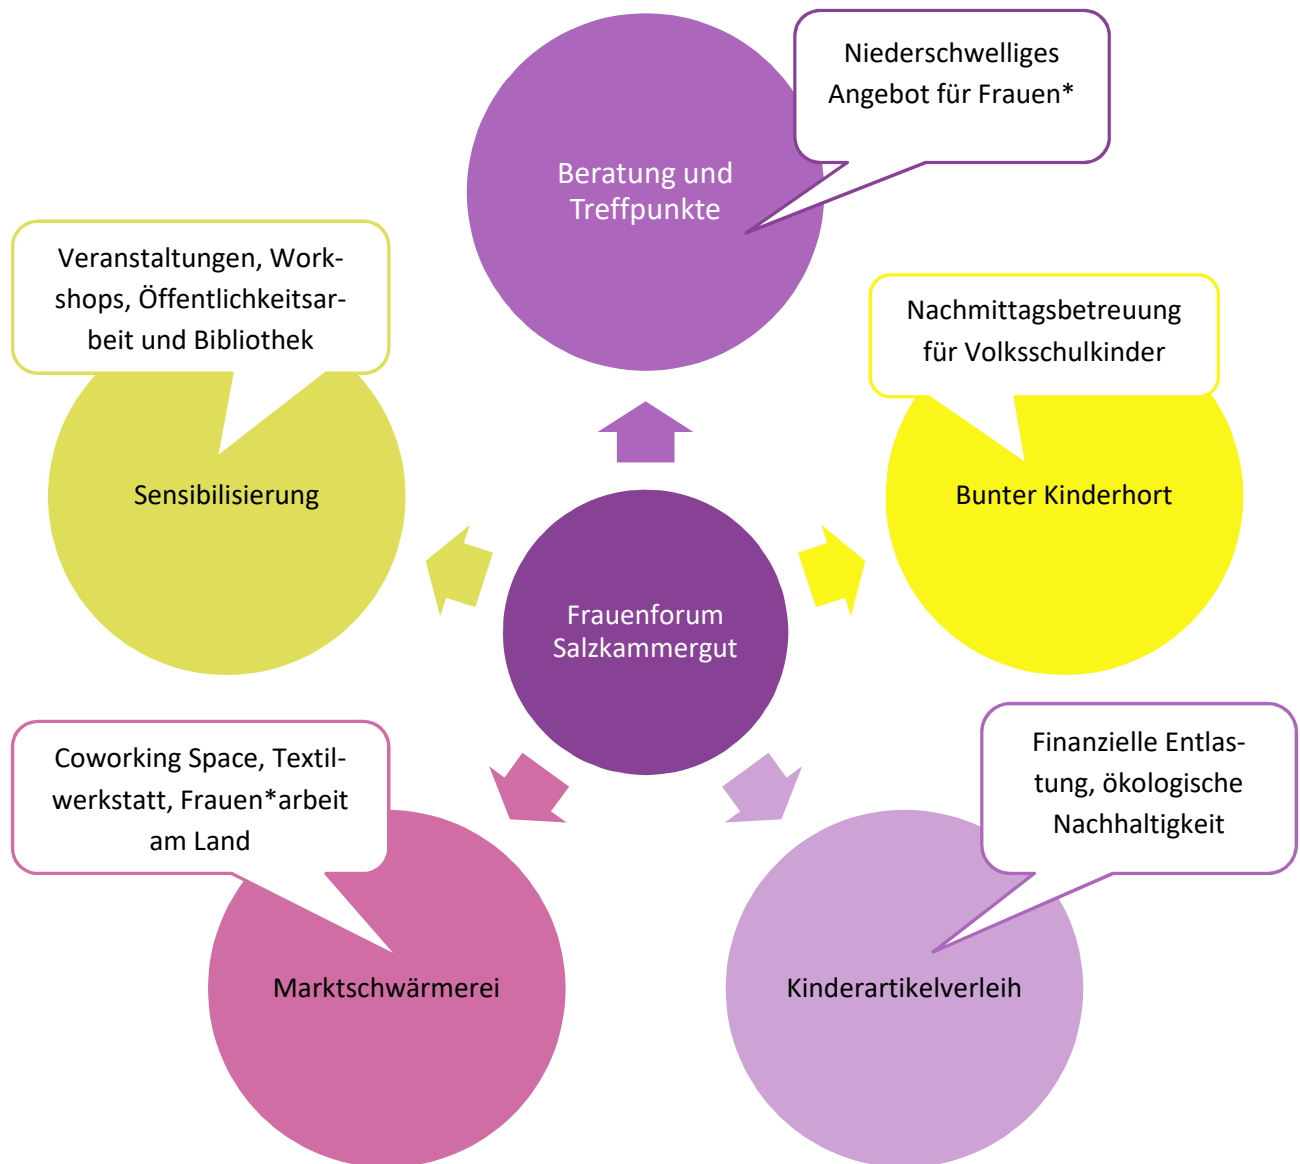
Niederschwelliges Angebot für Frauen*

Beratung und Treffpunkte

Veranstaltungen, Workshops, Öffentlichkeitsarbeit und Bibliothek

Nachmittagsbetreuung für Volksschulkinder

Sensibilisierung

Bunter Kinderhort

Frauenforum Salzkammergut

Coworking Space, Textilwerkstatt, Frauen*arbeit am Land

Finanzielle Entlastung, ökologische Nachhaltigkeit

Marktschwärmerei

Kinderartikelverleih